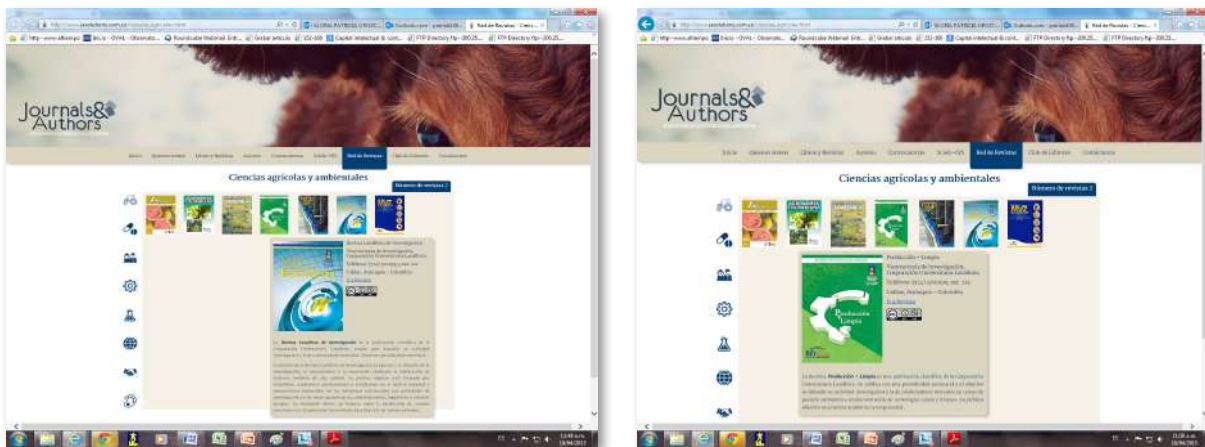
Journals& Authors

Inicio Quienes somos Libros y Revistas Autores Convocatorias Scielo ISI Red de Revistas Club de Editores Contáctenos

Ciencias agrícolas y ambientales

Número de revistas 7

Revista Lasallista de Investigación
Vicerrectoría de Investigación, Corporación Universitaria Lasallista
Teléfono: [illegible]
Caldas, Antioquia – Colombia
Ir a Revista

Journals& Authors

Inicio Quienes somos Libros y Revistas Autores Convocatorias Scielo ISI Red de Revistas Club de Editores Contáctenos

Ciencias agrícolas y ambientales

Número de revistas 7

Producción + Limpia
Vicerrectoría de Investigación, Corporación Universitaria Lasallista
Teléfono: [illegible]
Caldas, Antioquia – Colombia
Ir a Revista

Producción + Limpia